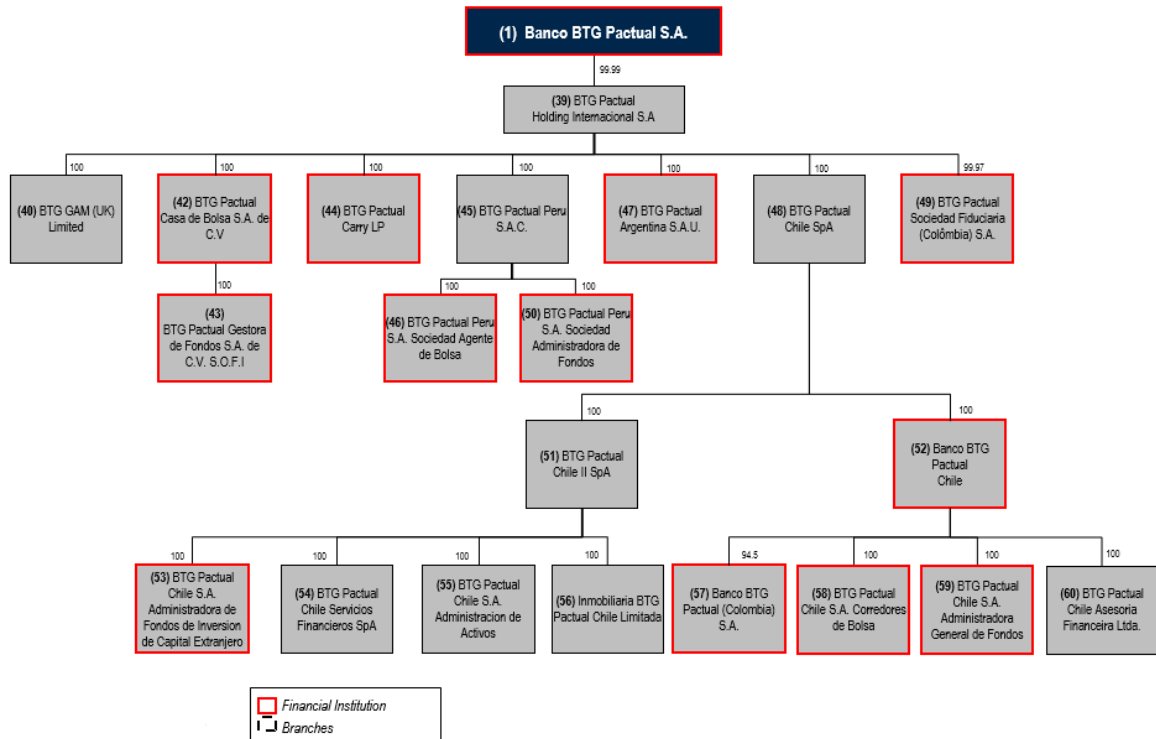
(1) Banco BTG Pactual S.A.

99.99

(39) BTG Pactual Holding Internacional S.A

100

(40) BTG GAM (UK) Limited

100

(42) BTG Pactual Casa de Bolsa S.A. de C.V

100

(43) BTG Pactual Gestora de Fondos S.A. de C.V. S.O.F.I

100

(44) BTG Pactual Carry LP

100

(45) BTG Pactual Peru S.A.C.

100

(46) BTG Pactual Peru S.A. Sociedad Agente de Bolsa

100

(50) BTG Pactual Peru S.A. Sociedad Administradora de Fondos

100

(47) BTG Pactual Argentina S.A.U.

100

(48) BTG Pactual Chile SpA

99.97

(49) BTG Pactual Sociedad Fiduciaria (Colômbia) S.A.

100

(51) BTG Pactual Chile II SpA

100

(52) Banco BTG Pactual Chile

100

(53) BTG Pactual Chile S.A. Administradora de Fondos de Inversion de Capital Extranjero

100

(54) BTG Pactual Chile Servicios Financieros SpA

100

(55) BTG Pactual Chile S.A. Administracion de Activos

100

(56) Inmobiliaria BTG Pactual Chile Limitada

94.5

(57) Banco BTG Pactual (Colombia) S.A.

100

(58) BTG Pactual Chile S.A. Corredores de Bolsa

100

(59) BTG Pactual Chile S.A. Administradora General de Fondos

100

(60) BTG Pactual Chile Asesoria Financeira Ltda.

Financial Institution
Branches